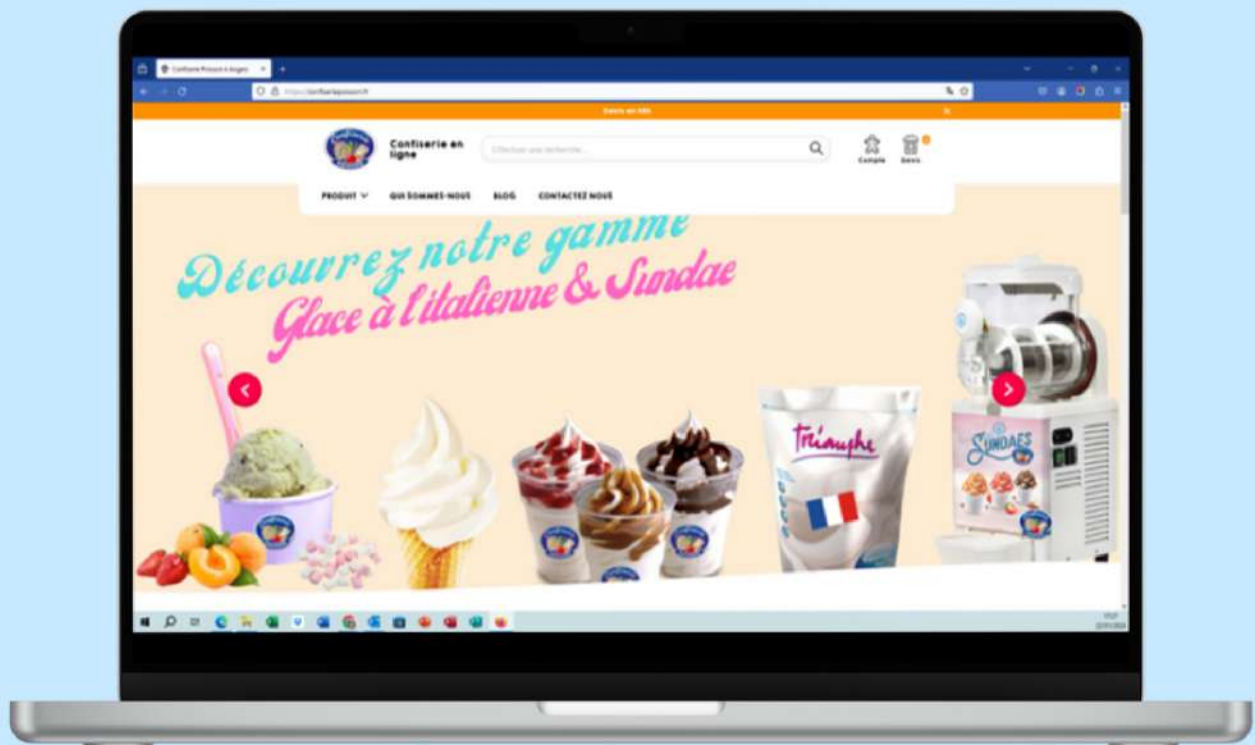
Confiserie Poisson à Angers

https://confiseriepoisson.fr

Devis en 48h

Confiserie en ligne

Effectuer une recherche...

Compte

Devis

PRODUIT

QUI SOMMES-NOUS

BLOG

CONTACTEZ NOUS

Découvrez notre gamme
Glace à l'italienne & Sundae

Triomphe

SUNDAES